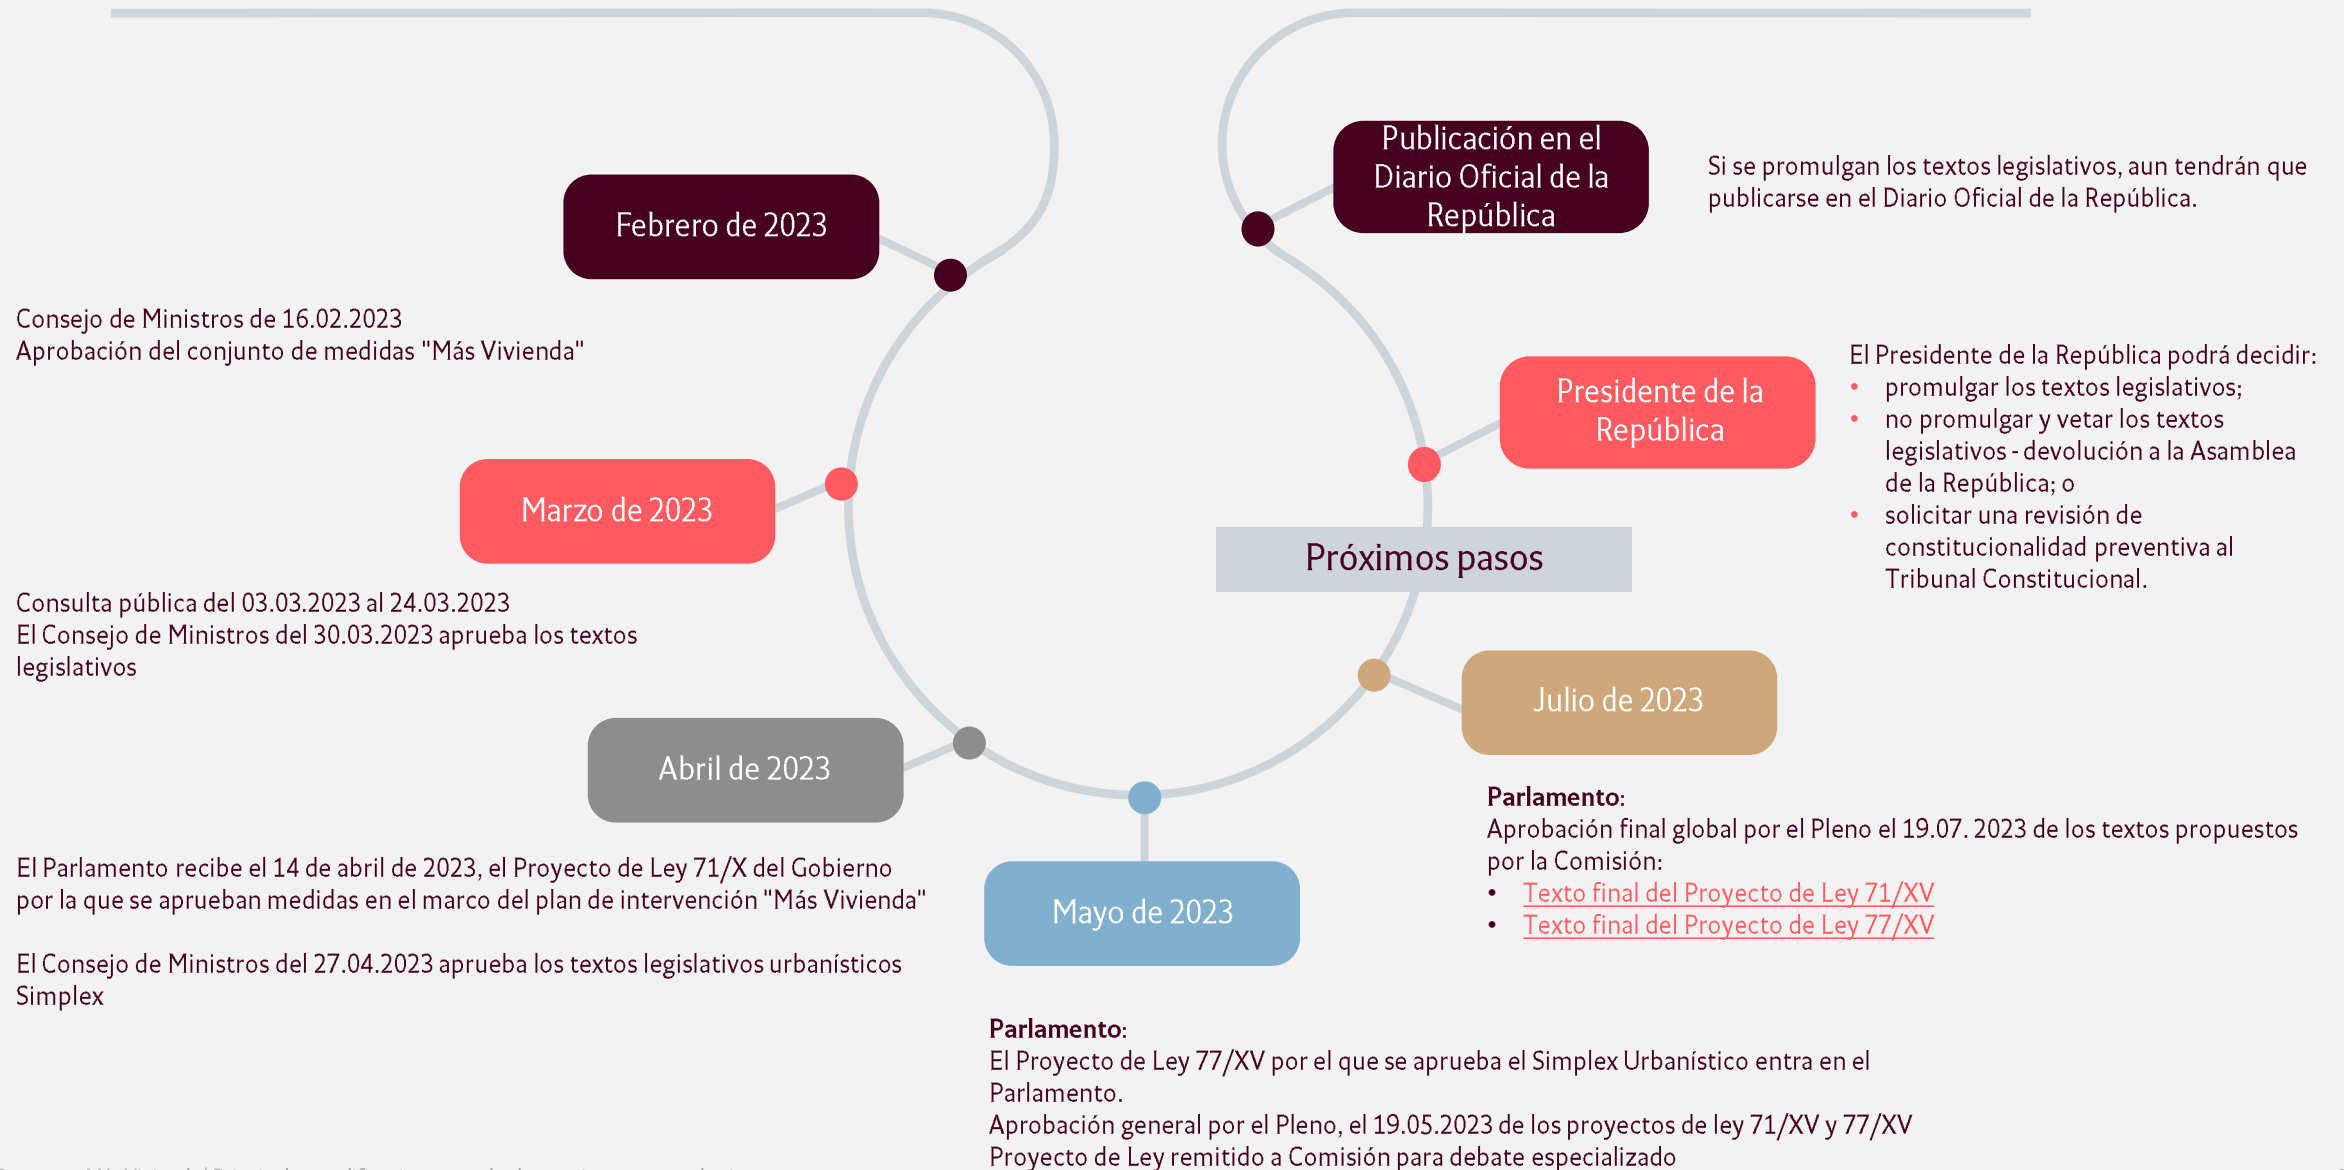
Febrero de 2023

Consejo de Ministros de 16.02.2023
Aprobación del conjunto de medidas "Más Vivienda"

Marzo de 2023

Consulta pública del 03.03.2023 al 24.03.2023
El Consejo de Ministros del 30.03.2023 aprueba los textos legislativos

Abril de 2023

El Parlamento recibe el 14 de abril de 2023, el Proyecto de Ley 71/X del Gobierno por la que se aprueban medidas en el marco del plan de intervención "Más Vivienda"

El Consejo de Ministros del 27.04.2023 aprueba los textos legislativos urbanísticos Simplex

Mayo de 2023

**Parlamento**:
El Proyecto de Ley 77/XV por el que se aprueba el Simplex Urbanístico entra en el Parlamento.
Aprobación general por el Pleno, el 19.05.2023 de los proyectos de ley 71/XV y 77/XV
Proyecto de Ley remitido a Comisión para debate especializado

Julio de 2023

**Parlamento**:
Aprobación final global por el Pleno el 19.07. 2023 de los textos propuestos por la Comisión:
• Texto final del Proyecto de Ley 71/XV
• Texto final del Proyecto de Ley 77/XV

Próximos pasos

Presidente de la República

El Presidente de la República podrá decidir:
• promulgar los textos legislativos;
• no promulgar y vetar los textos legislativos - devolución a la Asamblea de la República; o
• solicitar una revisión de constitucionalidad preventiva al Tribunal Constitucional.

Publicación en el Diario Oficial de la República

Si se promulgan los textos legislativos, aun tendrán que publicarse en el Diario Oficial de la República.

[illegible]